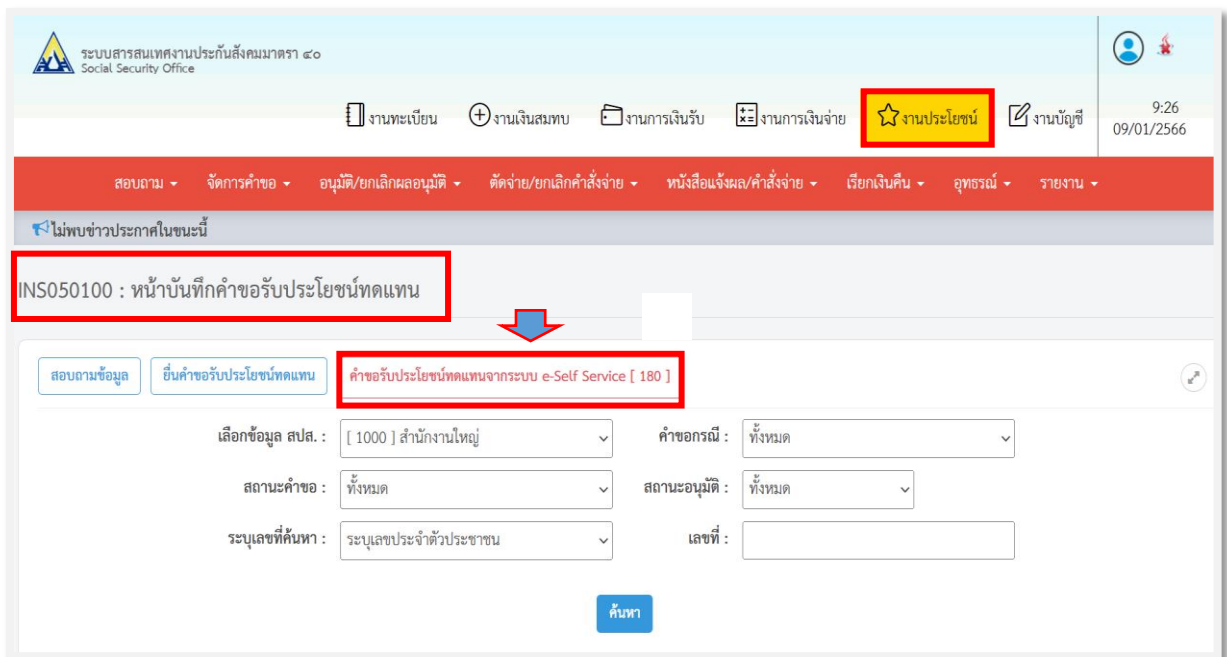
ระบบสารสนเทศงานประกันสังคมมาตรา ๔๐
Social Security Office

งานทะเบียน งานเงินสมทบ งานการเงินรับ งานการเงินจ่าย งานประโยชน์ งานบัญชี

9:26
09/01/2566

สอบถาม ▾ จัดการคำขอ ▾ อนุมัติ/ยกเลิกผลอนุมัติ ▾ ตัดจ่าย/ยกเลิกคำสั่งจ่าย ▾ หนังสือแจ้งผล/คำสั่งจ่าย ▾ เรียกเงินคืน ▾ อุทธรณ์ ▾ รายงาน ▾

ไม่พบข่าวประกาศในขณะนี้

INS050100 : หน้าบันทึกคำขอรับประโยชน์ทดแทน

สอบถามข้อมูล | ยื่นคำขอรับประโยชน์ทดแทน | คำขอรับประโยชน์ทดแทนจากระบบ e-Self Service [ 180 ]

| | | | |
|---|---|---|---|
| เลือกข้อมูล สปส. : | [ 1000 ] สำนักงานใหญ่ | คำขอกรณี : | ทั้งหมด |
| สถานะคำขอ : | ทั้งหมด | สถานะอนุมัติ : | ทั้งหมด |
| ระบุเลขที่ค้นหา : | ระบุเลขประจำตัวประชาชน | เลขที่ : | |

ค้นหา